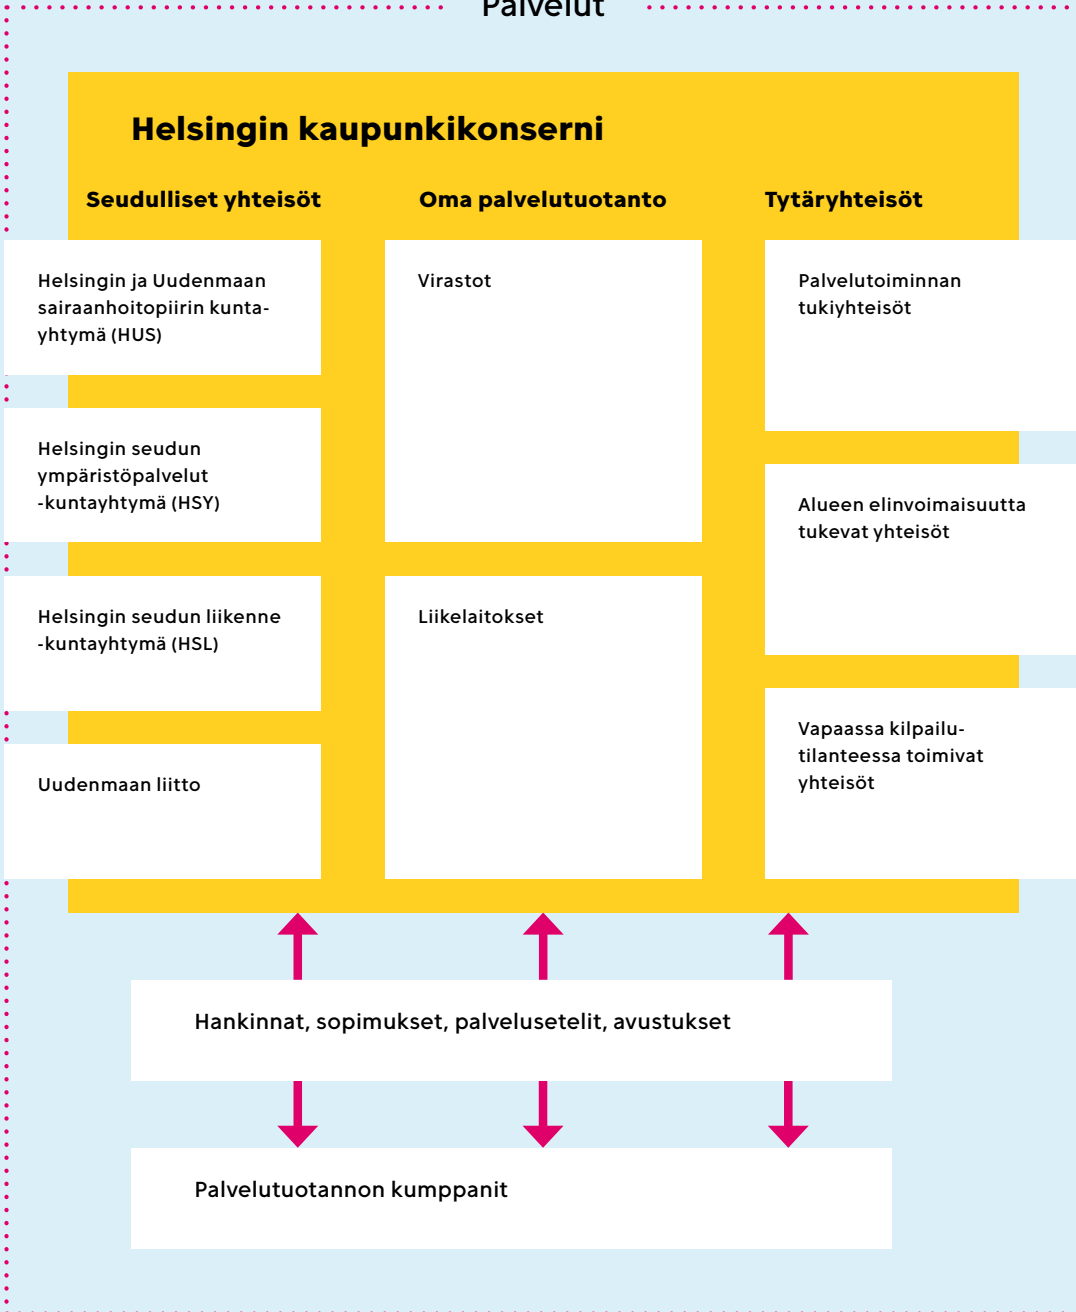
Palvelut

Helsingin kaupunkikonserni

Seudulliset yhteisöt

Helsingin ja Uudenmaan sairaanhoitopiirin kuntayhtymä (HUS)

Helsingin seudun ympäristöpalvelut -kuntayhtymä (HSY)

Helsingin seudun liikenne -kuntayhtymä (HSL)

Uudenmaan liitto

Oma palvelutuotanto

Virastot

Liikelaitokset

Tytäryhteisöt

Palvelutoiminnan tukiyhteisöt

Alueen elinvoimaisuutta tukevat yhteisöt

Vapaassa kilpailutilanteessa toimivat yhteisöt

Hankinnat, sopimukset, palvelusetelit, avustukset

Palvelutuotannon kumppanit